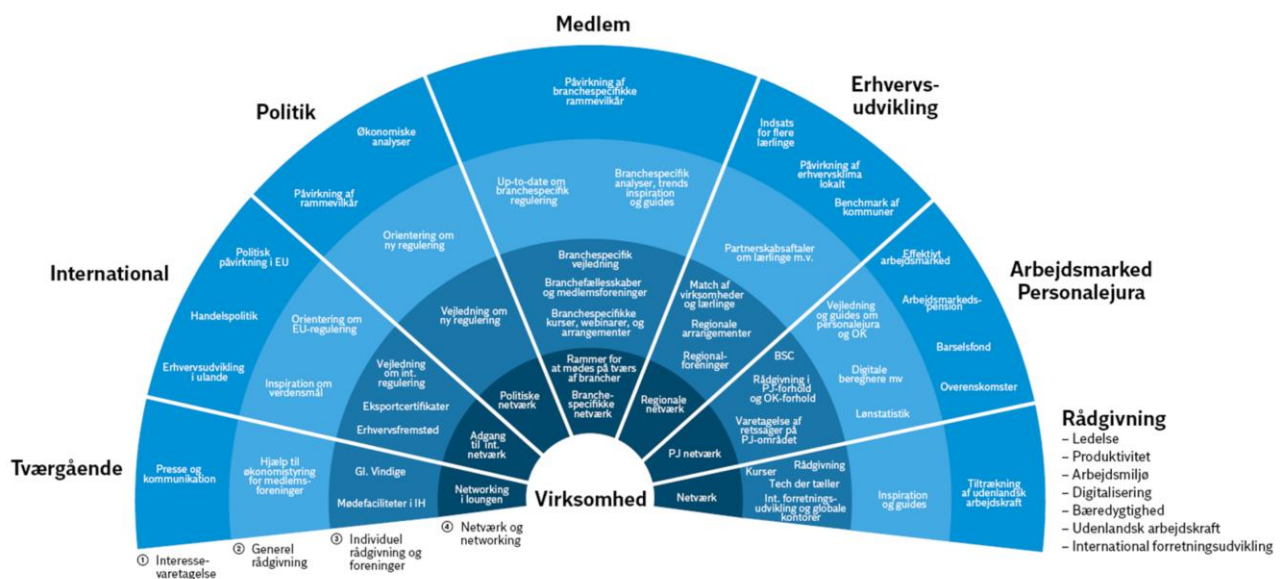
Medlem

Politik

Erhvervs-udvikling

International

Arbejdsmarked Personalejura

Tværgående

Rådgivning
– Ledelse
– Produktivitet
– Arbejdsmiljø
– Digitalisering
– Bæredygtighed
– Udenlandsk arbejdskraft
– International forretningsudvikling

Påvirkning af branchespecifikke rammevilkår

Up-to-date om branchespecifik regulering

Branchespecifik analyser, trends inspiration og guides

Branchespecifik vejledning

Branchefællesskaber og medlemsforeninger

Branchespecifikke kurser, webinarer, og arrangementer

Rammer for at mødes på tværs af brancher

Branche-specifikke netværk

Økonomiske analyser

Påvirkning af rammevilkår

Orientering om ny regulering

Vejledning om ny regulering

Politiske netværk

Indsats for flere lærlinge

Påvirkning af erhvervsklima lokalt

Benchmark af kommuner

Partnerskabsaftaler om lærlinge m.v.

Match af virksomheder og lærlinge

Regionale arrangementer

Regional-foreninger

Regionale netværk

Politisk påvirkning i EU

Handelspolitik

Erhvervsudvikling i ulande

Orientering om EU-regulering

Inspiration om verdensmål

Vejledning om int. regulering

Eksportcertifikater

Erhvervsfremstød

Adgang til int. netværk

Effektivt arbejdsmarked

Arbejdsmarkeds-pension

Barselsfond

Overenskomster

Vejledning og guides om personalejura og OK

Digitale beregnere mv

Lønstatistik

BSC

Rådgivning i PJ-forhold og OK-forhold

Varetagelse af retssager på PJ-området

PJ netværk

Presse og kommunikation

Hjælp til økonomistyring for medlems-foreninger

Gl. Vindige

Mødefaciliteter i IH

Networking i loungen

Virksomhed

Netværk

Kurser

Rådgivning

Tech der tæller

Int. forretnings-udvikling og globale kontorer

Inspiration og guides

Tiltrækning af udenlandsk arbejdskraft

① Interesse-varetagelse

② Generel rådgivning

③ Individuel rådgivning og foreninger

④ Netværk og networking